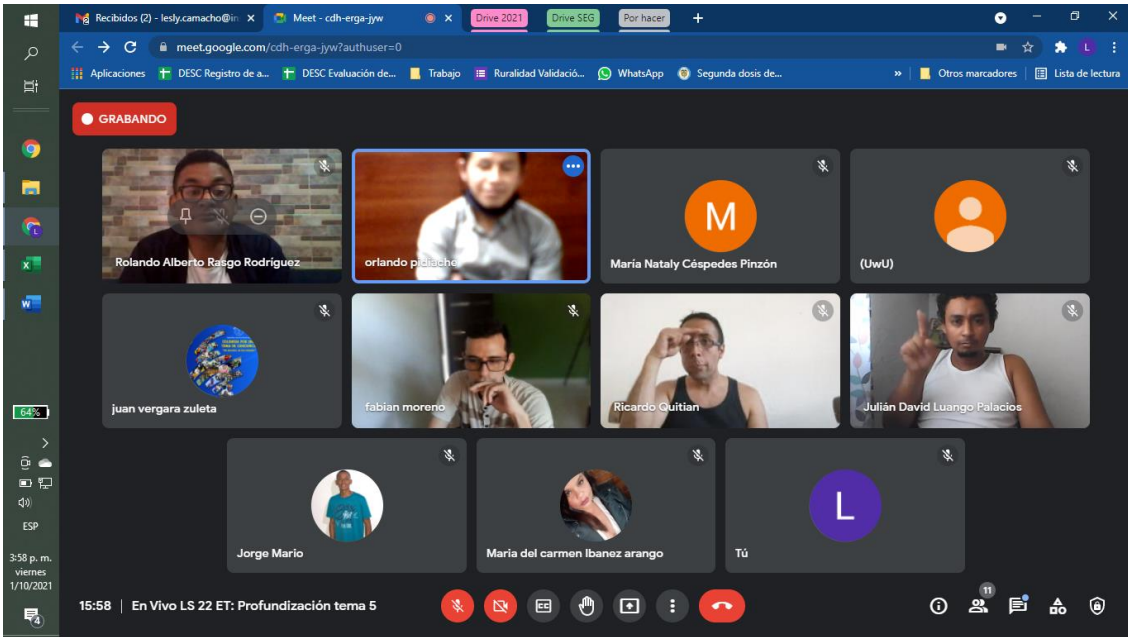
Recibidos (2) - lesly.camacho@i ×
Meet - cdh-erga-jyw ×
Drive 2021
Drive SEG
Por hacer
+

meet.google.com/cdh-erga-jyw?authuser=0

Aplicaciones
DESC Registro de a...
DESC Evaluación de...
Trabajo
Ruralidad Validació...
WhatsApp
Segunda dosis de...
»
Otros marcadores
Lista de lectura

GRABANDO

Rolando Alberto Rasgo Rodríguez
orlando pidiache
M
María Nataly Céspedes Pinzón
(UwU)
juan vergara zuleta
fabian moreno
Ricardo Quitian
Julián David Luango Palacios
Jorge Mario
Maria del carmen Ibanez arango
L
Tú

15:58 | En Vivo LS 22 ET: Profundización tema 5

11

64%
ESP
3:58 p. m.
viernes
1/10/2021
4